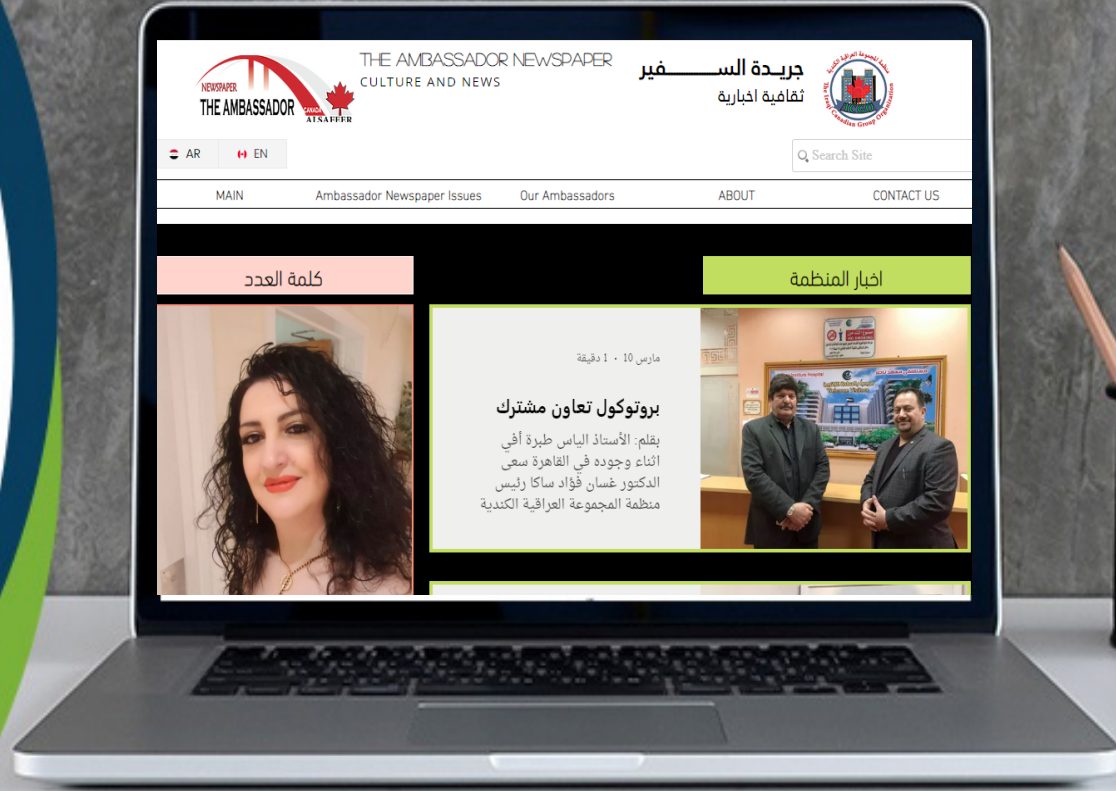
NEWSPAPER
THE AMBASSADOR
CANADA
ALSAFEER

THE AMBASSADOR NEWSPAPER
CULTURE AND NEWS

جريـدة الســـــفير
ثقافية اخبارية

The Iraqi Canadian Group Organization

AR
EN

Search Site

MAIN
Ambassador Newspaper Issues
Our Ambassadors
ABOUT
CONTACT US

كلمة العدد

اخبار المنظمة

مارس 10 · 1 دقيقة

بروتوكول تعاون مشترك

بقلم: الأستاذ الياس طيرة أفي اثناء وجوده في القاهرة سعى الدكتور غسان فؤاد ساكا رئيس منظمة المجموعة العراقية الكندية